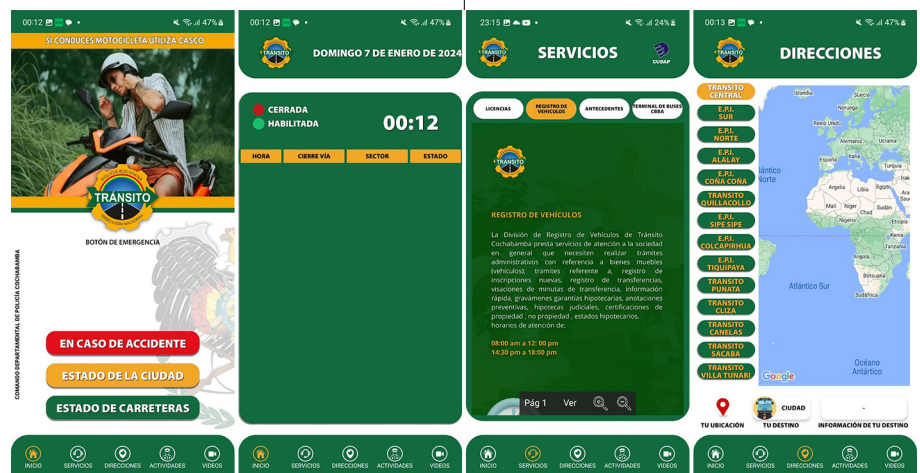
00:12 47%

SI CONDUCES MOTOCICLETA UTILIZA CASCO

POLICÍA BOLIVIANA
TRÁNSITO
ORGANISMO OPERATIVO

BOTÓN DE EMERGENCIA

COMANDO DEPARTAMENTAL DE POLICÍA COCHABAMBA

EN CASO DE ACCIDENTE

ESTADO DE LA CIUDAD

ESTADO DE CARRETERAS

INICIO SERVICIOS DIRECCIONES ACTIVIDADES VIDEOS

00:12 47%

TRÁNSITO

DOMINGO 7 DE ENERO DE 2024

CERRADA
HABILITADA

00:12

| HORA | CIERRE VÍA | SECTOR | ESTADO |
|---|---|---|---|

INICIO SERVICIOS DIRECCIONES ACTIVIDADES VIDEOS

23:15 24%

TRÁNSITO

SERVICIOS

CUDAP

LICENCIAS
REGISTRO DE VEHÍCULOS
ANTECEDENTES
TERMINAL DE BUSES CBBA

TRÁNSITO

REGISTRO DE VEHÍCULOS

La División de Registro de Vehículos de Tránsito Cochabamba presta servicios de atención a la sociedad en general que necesiten realizar trámites administrativos con referencia a bienes muebles (vehículos); trámites referente a, registro de inscripciones nuevas, registro de transferencias, visaciones de minutas de transferencia, información rápida, gravámenes garantías hipotecarias, anotaciones preventivas, hipotecas judiciales, certificaciones de propiedad , no propiedad , estados hipotecarios, horarios de atención de:

08:00 am a 12:00 pm
14:30 pm a 18:00 pm

Pág 1 Ver

INICIO SERVICIOS DIRECCIONES ACTIVIDADES VIDEOS

00:13 47%

TRÁNSITO

DIRECCIONES

TRANSITO CENTRAL
E.P.I. SUR
E.P.I. NORTE
E.P.I. ALALAY
E.P.I. COÑA COÑA
TRANSITO QUILLACOLLO
E.P.I. SIPE SIPE
E.P.I. COLCAPIRHUA
E.P.I. TIQUIPAYA
TRANSITO PUNATA
TRANSITO CLIZA
TRANSITO CANELAS
TRANSITO SACABA
TRANSITO VILLA TUNARI

Islandia
Noruega
Reino Unido
Alemania
Ucrania
Francia
España
Turquía
Argelia
Libia
Egipto
Malí
Níger
Sudán
Nigeria
Etiopía
RD del Congo
Kenia
Tanzania
Angola
Botsuana
Sudáfrica
Atlántico Norte
Atlántico Sur
Océano Antártico
Google

TU UBICACIÓN
CIUDAD
TU DESTINO
-
INFORMACIÓN DE TU DESTINO

INICIO SERVICIOS DIRECCIONES ACTIVIDADES VIDEOS